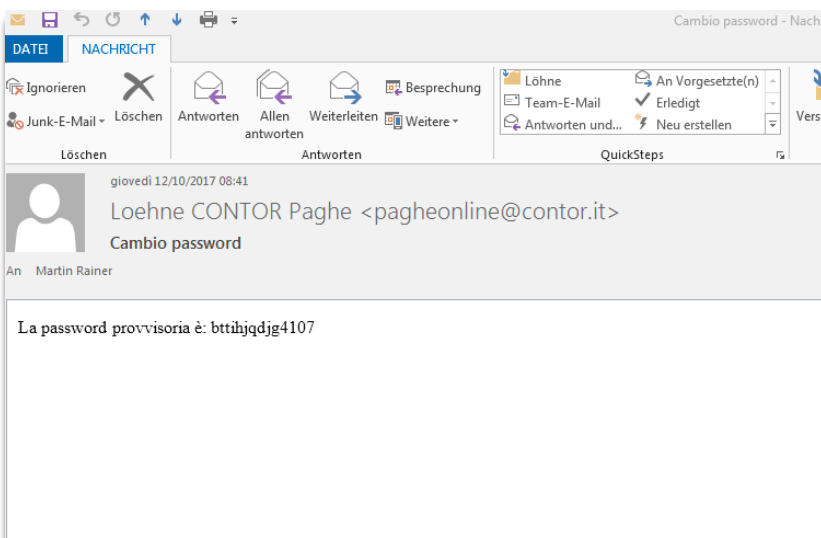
Cambio password - Nach

DATEI NACHRICHT

Ignorieren
Junk-E-Mail
Löschen
Löschen

Antworten
Allen antworten
Weiterleiten
Besprechung
Weitere
Antworten

Löhne
Team-E-Mail
Antworten und...
An Vorgesetzte(n)
Erledigt
Neu erstellen
QuickSteps

Vers

giovedì 12/10/2017 08:41
Loehne CONTOR Paghe <pagheonline@contor.it>
Cambio password

An Martin Rainer

La password provvisoria è: bttihjqdjg4107